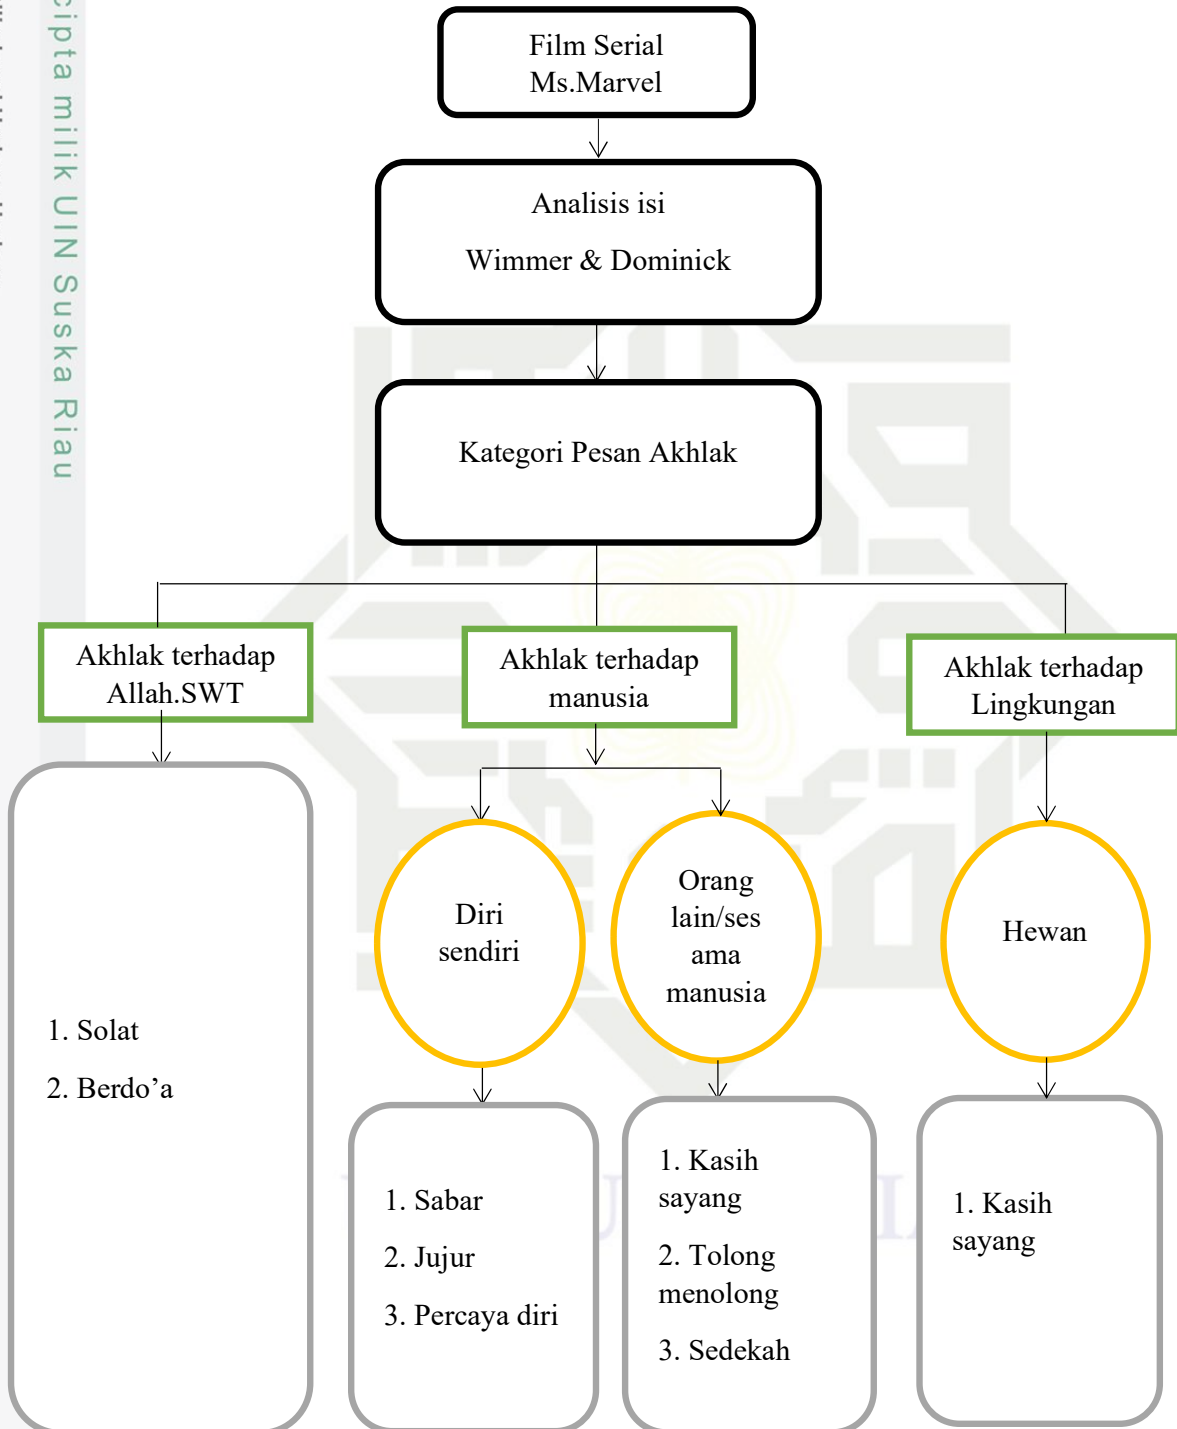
cipta milik UIN Suska Riau

Film Serial Ms.Marvel

Analisis isi

Wimmer & Dominick

Kategori Pesan Akhlak

Akhlak terhadap Allah.SWT

Akhlak terhadap manusia

Akhlak terhadap Lingkungan

1. Solat

2. Berdo’a

Diri sendiri

Orang lain/sesama manusia

Hewan

1. Sabar

2. Jujur

3. Percaya diri

1. Kasih sayang

2. Tolong menolong

3. Sedekah

1. Kasih sayang